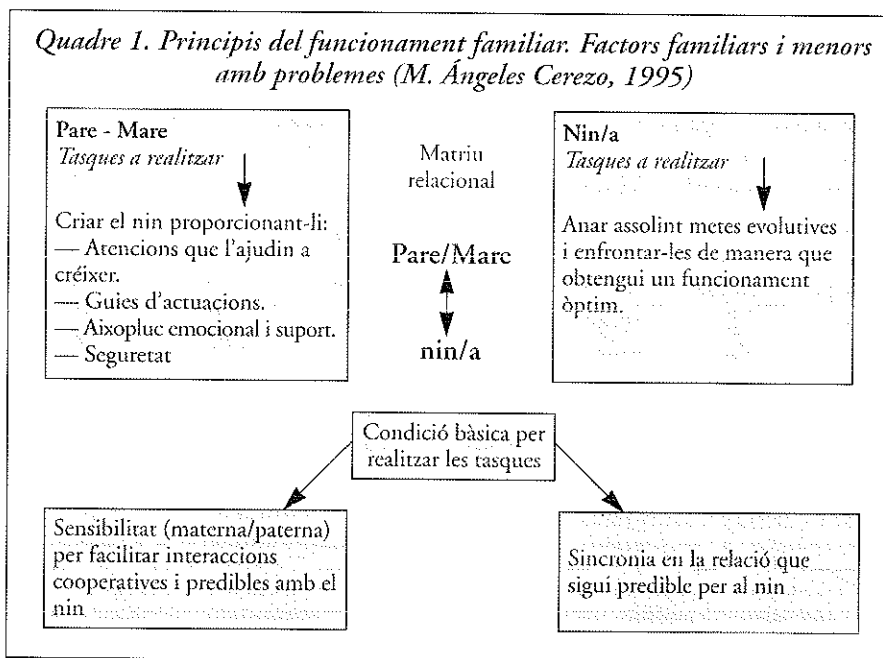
Quadre 1. Principis del funcionament familiar. Factors familiars i menors amb problemes (M. Ángeles Cerezo, 1995)

Pare - Mare
Tasques a realitzar

Criar el nin proporcionant-li:
— Atencions que l'ajudin a créixer.
— Guies d'actuacions.
— Aixopluc emocional i suport.
— Seguretat

Matriu relacional

Pare/Marc

nin/a

Nin/a
Tasques a realitzar

Anar assolint metes evolutives i enfrontar-les de manera que obtengui un funcionament òptim.

Condició bàsica per realitzar les tasques

Sensibilitat (materna/paterna) per facilitar interaccions cooperatives i predibles amb el nin

Sincronia en la relació que sigui predible per al nin